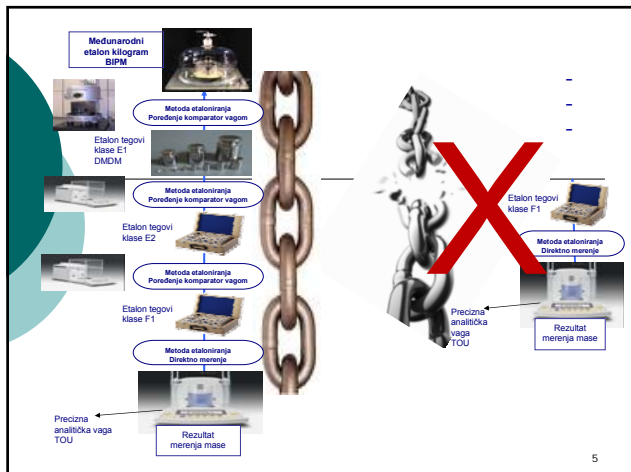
Međunarodni etalon kilogram BIPM

Metoda etaloniranja
Poređenje komparator vagom

Etalon tegovi klase E1 DMDM

Metoda etaloniranja
Poređenje komparator vagom

Etalon tegovi klase E2

Metoda etaloniranja
Poređenje komparator vagom

Etalon tegovi klase F1

Metoda etaloniranja
Direktno merenje

Precizna analitička vaga TOU

Rezultat merenja mase

-
-
-

Etalon tegovi klase F1

Metoda etaloniranja
Direktno merenje

Precizna analitička vaga TOU

Rezultat merenja mase

5